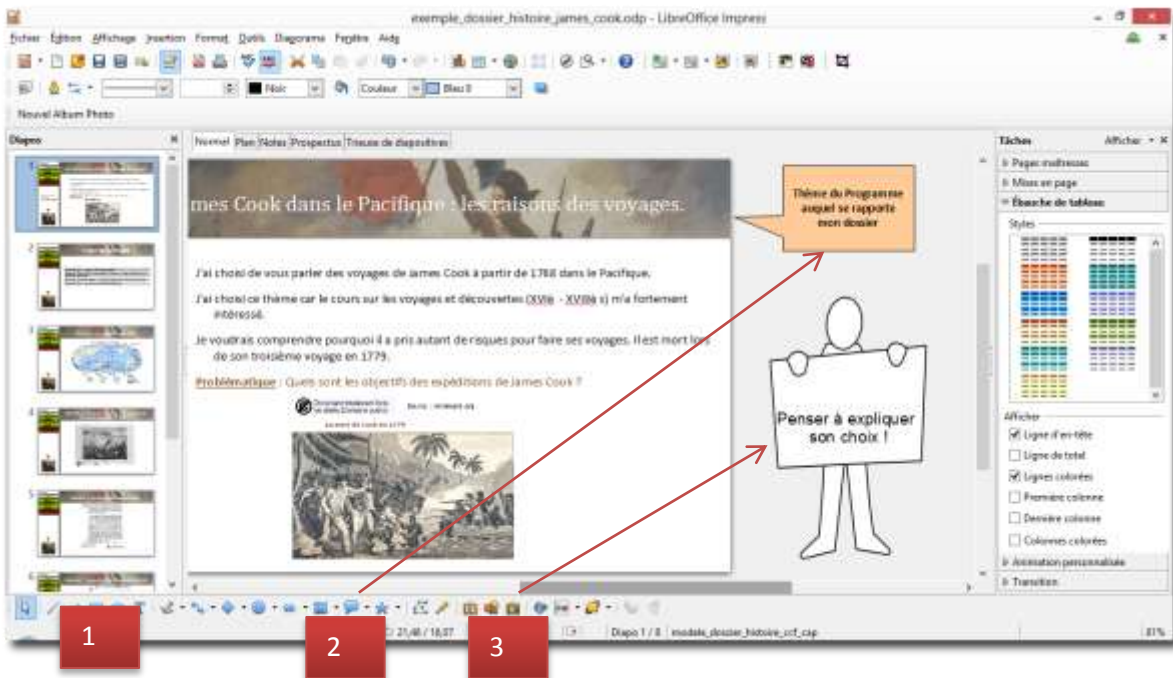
exemple_dossier_histoire_james_cook.odp - LibreOffice Impress

Fichier Édition Affichage Insertion Format Outils Diaporama Fenêtre Aide

Noir Couleur Bleu 8

Nouvel Album Photo

Diapos

Normal Plan Notes Prospectus Trieuse de diapositives

mes Cook dans le Pacifique : les raisons des voyages.

J'ai choisi de vous parler des voyages de James Cook à partir de 1768 dans le Pacifique.

J'ai choisi ce thème car le cours sur les voyages et découvertes (XVIè - XVIIIè s) m'a fortement intéressé.

Je voudrais comprendre pourquoi il a pris autant de risques pour faire ses voyages. Il est mort lors de son troisième voyage en 1779.

Problématique : Quels sont les objectifs des expéditions de James Cook ?

Thème du Programme auquel se rapporte mon dossier

Penser à expliquer son choix !

Tâches Afficher

Pages maîtresses

Mises en page

Ébauche de tableau

Styles

Afficher

Ligne d'en-tête

Ligne de total

Lignes colorées

Première colonne

Dernière colonne

Colonnes colorées

Animation personnalisée

Transition

1

2

3

21,48 / 18,07

Diapo 1 / 8 modele_dossier_histoire_ccf_cap

81%